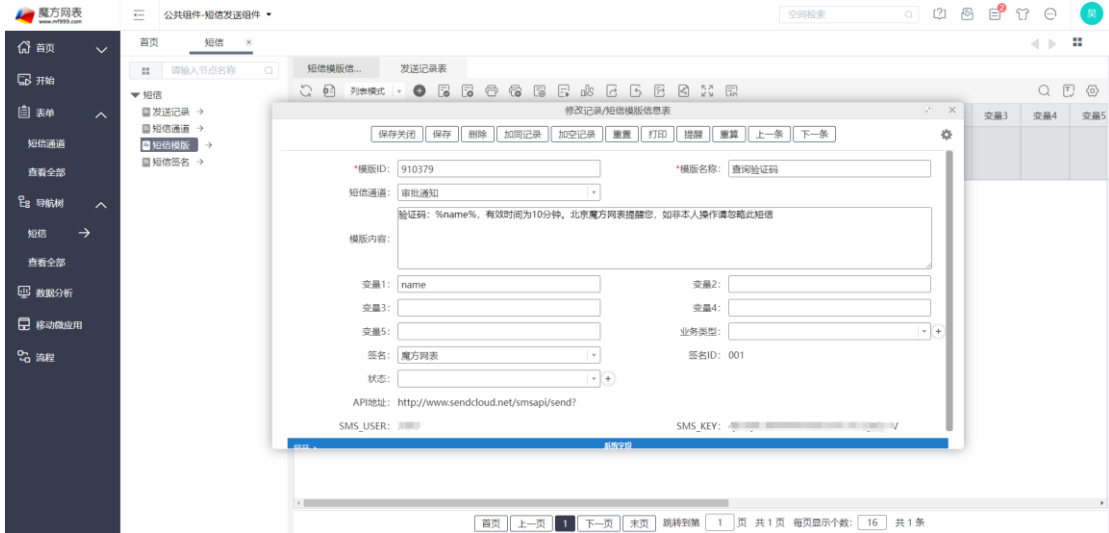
魔方网表
www.mf999.com
公共组件-短信发送组件
空间检索
吴

首页
开始
表单
短信通道
查看全部
导航树
短信
查看全部
数据分析
移动微应用
流程

首页
短信
请输入节点名称
短信
发送记录
短信通道
短信模版
短信签名

短信模版信...
发送记录表
列表模式
变量3
变量4
变量5

修改记录/短信模版信息表
保存关闭
保存
删除
加同记录
加空记录
重置
打印
提醒
重算
上一条
下一条

*模版ID: 910379
*模版名称: 查询验证码
短信通道: 审批通知
模版内容: 验证码：%name%，有效时间为10分钟。北京魔方网表提醒您，如非本人操作请忽略此短信
变量1: name
变量2:
变量3:
变量4:
变量5:
业务类型:
签名: 魔方网表
签名ID: 001
状态:
API地址: http://www.sendcloud.net/smsapi/send?
SMS_USER: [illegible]
SMS_KEY: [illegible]

首页
上一页
1
下一页
末页
跳转到第 1 页 共1页 每页显示个数: 16 共1条